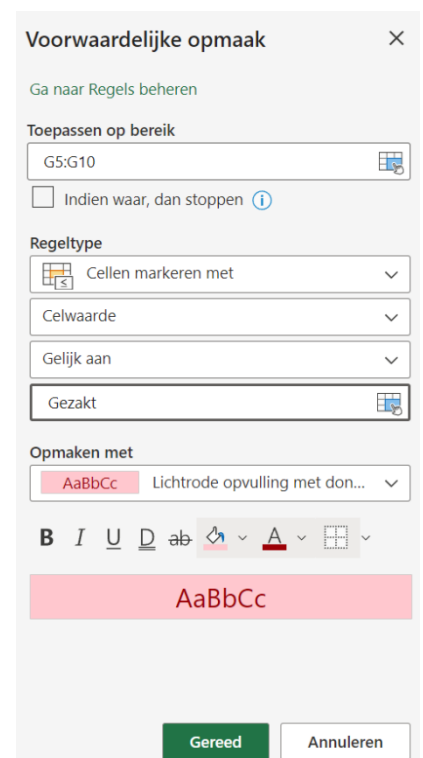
Voorwaardelijke opmaak ×

Ga naar Regels beheren

Toepassen op bereik

G5:G10

Indien waar, dan stoppen

Regeltype

Cellen markeren met

Celwaarde

Gelijk aan

Gezakt

Opmaken met

AaBbCc Lichtrode opvulling met don...

B I U D ab A

AaBbCc

Gereed Annuleren